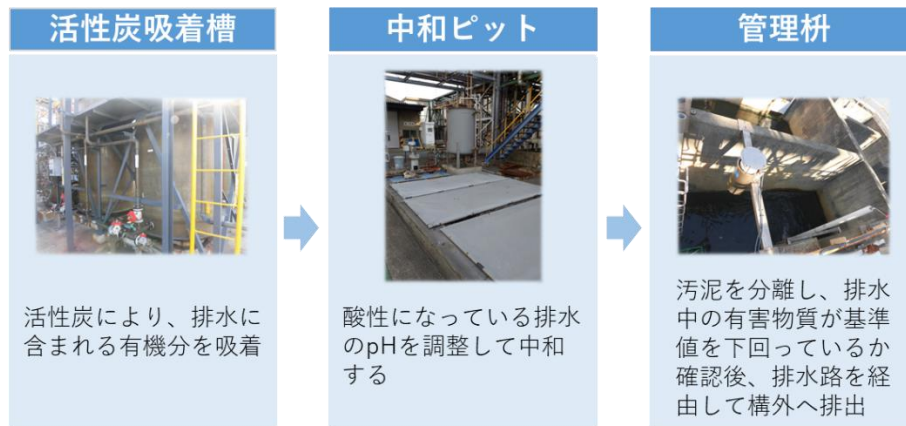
活性炭吸着槽

活性炭により、排水に含まれる有機分を吸着

中和ピット

酸性になっている排水のpHを調整して中和する

管理枡

汚泥を分離し、排水中の有害物質が基準値を下回っているか確認後、排水路を経由して構外へ排出